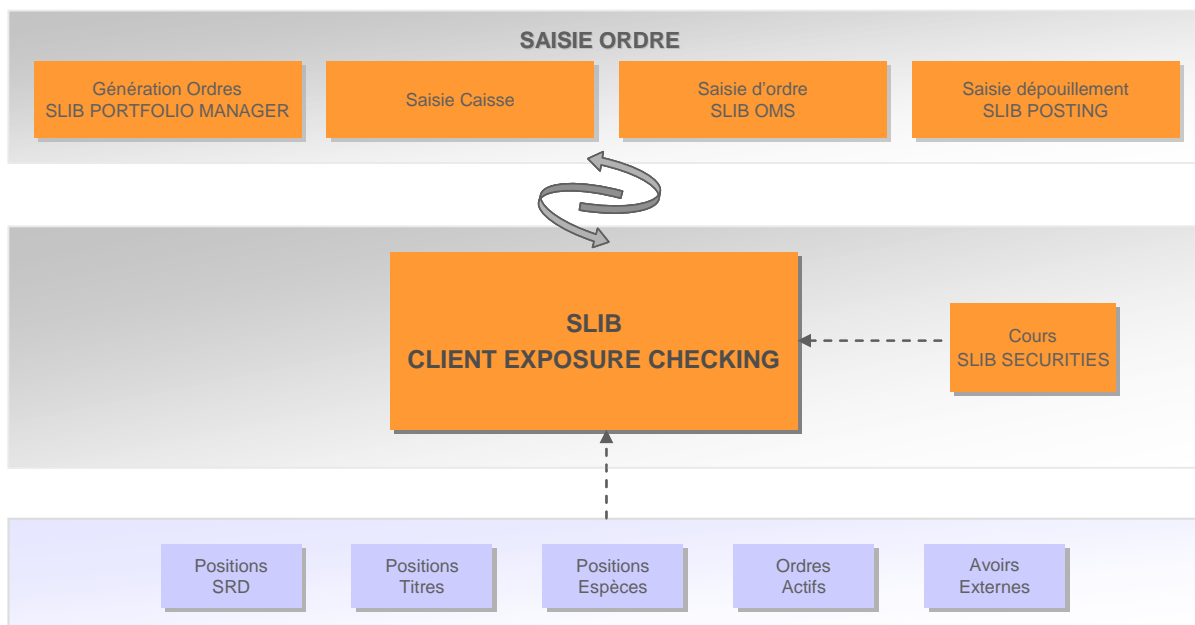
SAISIE ORDRE

Génération Ordres
SLIB PORTFOLIO MANAGER

Saisie Caisse

Saisie d'ordre
SLIB OMS

Saisie dépouillement
SLIB POSTING

SLIB
CLIENT EXPOSURE CHECKING

Cours
SLIB SECURITIES

Positions
SRD

Positions
Titres

Positions
Espèces

Ordres
Actifs

Avoirs
Externes